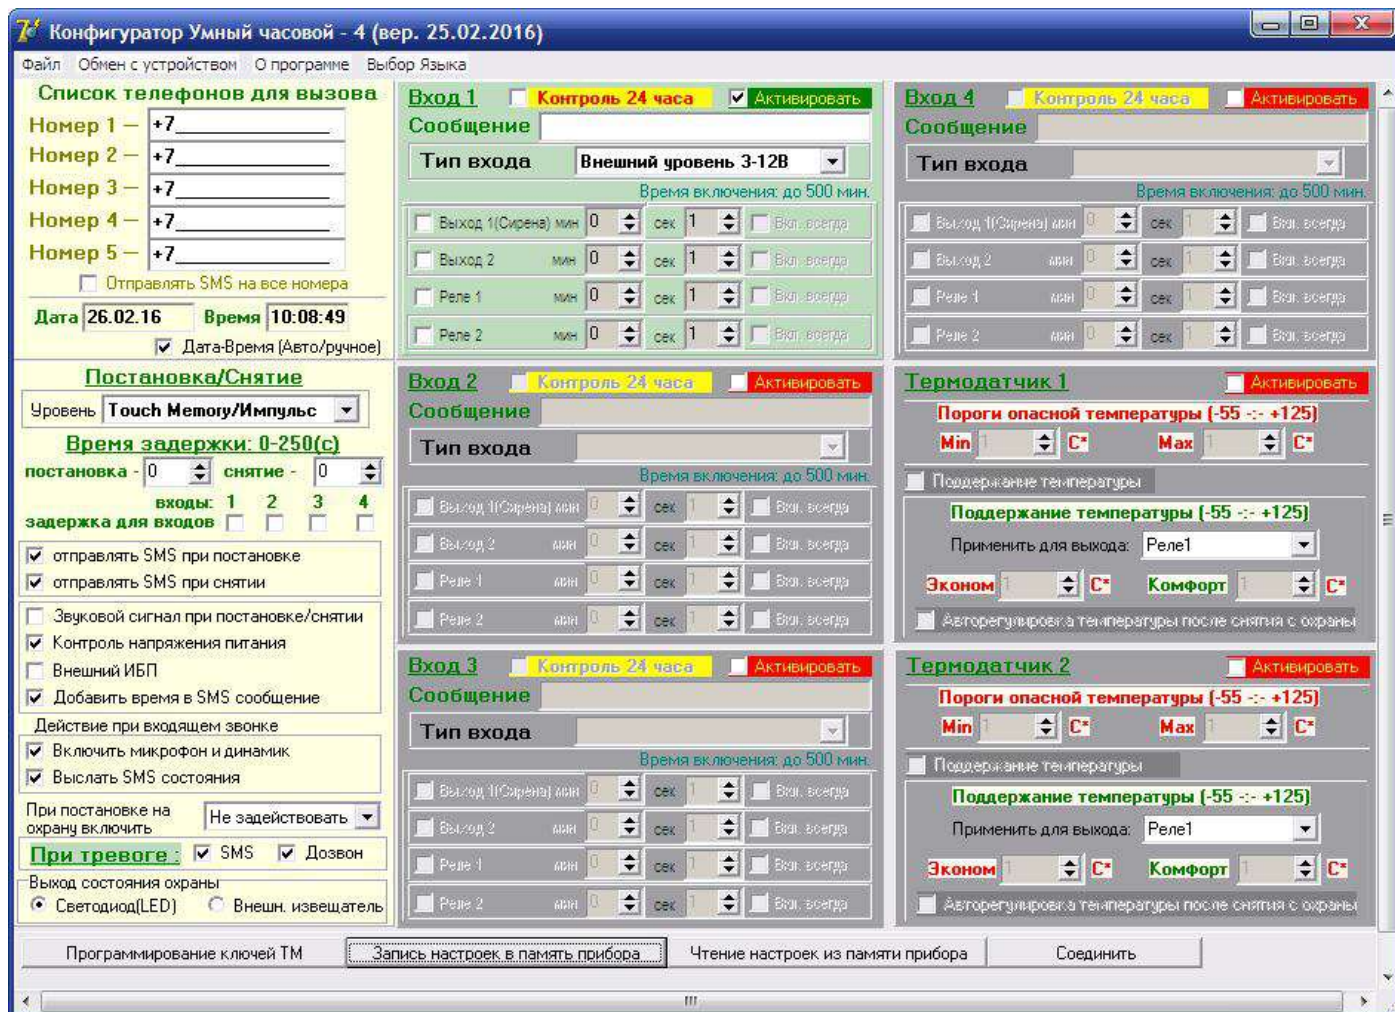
Конфигуратор Умный часовой - 4 (вер. 25.02.2016)

Файл Обмен с устройством О программе Выбор Языка

Список телефонов для вызова
Номер 1 — +7
Номер 2 — +7
Номер 3 — +7
Номер 4 — +7
Номер 5 — +7
Отправлять SMS на все номера
Дата 26.02.16 Время 10:08:49
Дата-Время (Авто/ручное)

Постановка/Снятие
Уровень Touch Memory/Импульс
Время задержки: 0-250(с)
постановка - 0 снятие - 0
входы: 1 2 3 4
задержка для входов
отправлять SMS при постановке
отправлять SMS при снятии
Звуковой сигнал при постановке/снятии
Контроль напряжения питания
Внешний ИБП
Добавить время в SMS сообщение
Действие при входящем звонке
Включить микрофон и динамик
Выслать SMS состояния
При постановке на охрану включить Не задействовать
При тревоге : SMS Дозвон
Выход состояния охраны
Светодиод(LED) Внешн. извещатель

Вход 1 Контроль 24 часа Активировать
Сообщение
Тип входа Внешний уровень 3-12В
Время включения: до 500 мин.
Выход 1(Сирена) мин 0 сек 1 Вкл. всегда
Выход 2 мин 0 сек 1 Вкл. всегда
Реле 1 мин 0 сек 1 Вкл. всегда
Реле 2 мин 0 сек 1 Вкл. всегда

Вход 2 Контроль 24 часа Активировать
Сообщение
Тип входа
Время включения: до 500 мин.
Выход 1(Сирена) мин 0 сек 1 Вкл. всегда
Выход 2 мин 0 сек 1 Вкл. всегда
Реле 1 мин 0 сек 1 Вкл. всегда
Реле 2 мин 0 сек 1 Вкл. всегда

Вход 3 Контроль 24 часа Активировать
Сообщение
Тип входа
Время включения: до 500 мин.
Выход 1(Сирена) мин 0 сек 1 Вкл. всегда
Выход 2 мин 0 сек 1 Вкл. всегда
Реле 1 мин 0 сек 1 Вкл. всегда
Реле 2 мин 0 сек 1 Вкл. всегда

Вход 4 Контроль 24 часа Активировать
Сообщение
Тип входа
Время включения: до 500 мин.
Выход 1(Сирена) мин 0 сек 1 Вкл. всегда
Выход 2 мин 0 сек 1 Вкл. всегда
Реле 1 мин 0 сек 1 Вкл. всегда
Реле 2 мин 0 сек 1 Вкл. всегда

Термодатчик 1 Активировать
Пороги опасной температуры (-55 -:- +125)
Min 1 C* Max 1 C*
Поддержание температуры
Поддержание температуры (-55 -:- +125)
Применить для выхода: Реле1
Эконом 1 C* Комфорт 1 C*
Авторегулировка температуры после снятия с охраны

Термодатчик 2 Активировать
Пороги опасной температуры (-55 -:- +125)
Min 1 C* Max 1 C*
Поддержание температуры
Поддержание температуры (-55 -:- +125)
Применить для выхода: Реле1
Эконом 1 C* Комфорт 1 C*
Авторегулировка температуры после снятия с охраны

Программирование ключей ТМ Запись настроек в память прибора Чтение настроек из памяти прибора Соединить